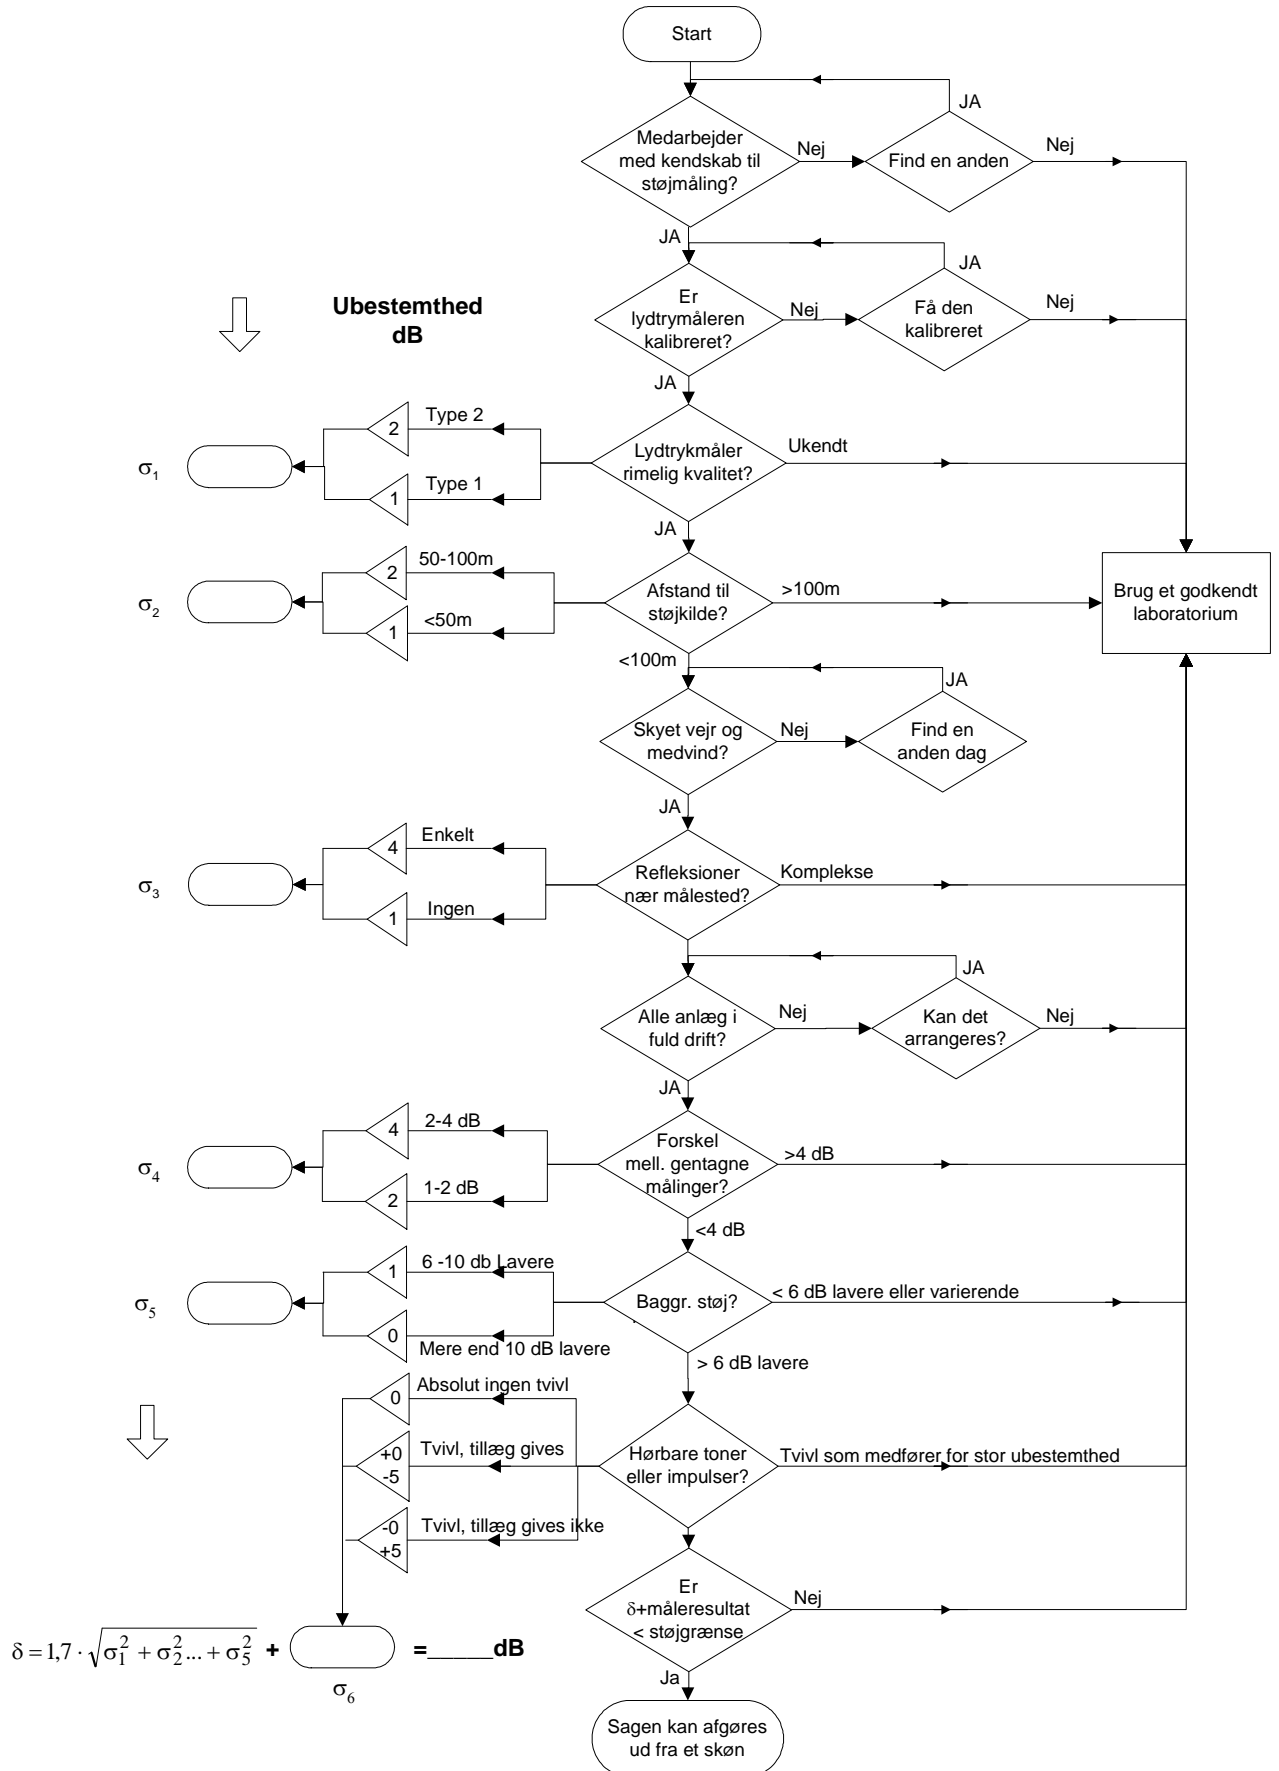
Start

Medarbejder med kendskab til støjmåling?
Nej
Find en anden
JA
Nej
JA

Er lydtrymåleren kalibreret?
Nej
Få den kalibreret
JA
Nej
JA

Ubestemthed dB

Lydtrykmåler rimelig kvalitet?
Ukendt
Type 2
2
Type 1
1
$\sigma_1$
JA

Afstand til støjkilde?
>100m
50-100m
2
<50m
1
$\sigma_2$
<100m

Brug et godkendt laboratorium

Skyet vejr og medvind?
Nej
Find en anden dag
JA
JA

Refleksioner nær målested?
Komplekse
Enkelt
4
Ingen
1
$\sigma_3$

Alle anlæg i fuld drift?
Nej
Kan det arrangeres?
JA
Nej
JA

Forskel mell. gentagne målinger?
>4 dB
2-4 dB
4
1-2 dB
2
$\sigma_4$
<4 dB

Baggr. støj?
< 6 dB lavere eller varierende
6 -10 db Lavere
1
Mere end 10 dB lavere
0
$\sigma_5$
> 6 dB lavere

Hørbare toner eller impulser?
Tvivl som medfører for stor ubestemthed
Absolut ingen tvivl
0
Tvivl, tillæg gives
+0
-5
Tvivl, tillæg gives ikke
-0
+5

Er $\delta$+måleresultat < støjgrænse
Nej
Ja

$\delta = 1,7 \cdot \sqrt{\sigma_1^2 + \sigma_2^2 ... + \sigma_5^2}$ + $\sigma_6$ =_____dB

Sagen kan afgøres ud fra et skøn